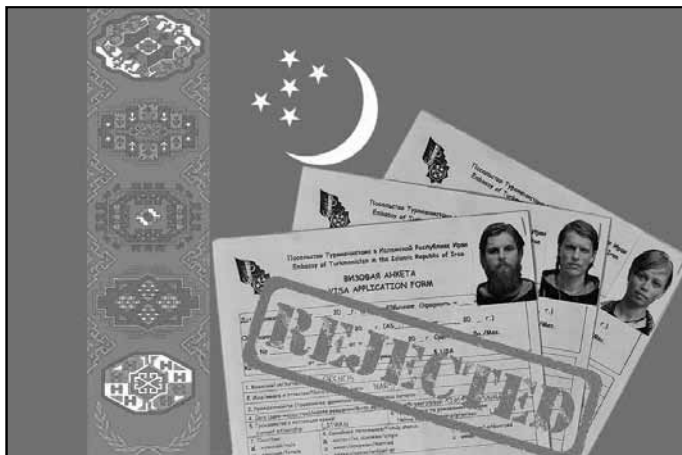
Посольство Туркменистана в Исламской Республике Иран
Embassy of Turkmenistan in the Islamic Republic of Iran
ВИЗОВАЯ АНКЕТА
VISA APPLICATION FORM
REJECTED
Посольство Туркменистана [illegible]
Embassy of Turkmenistan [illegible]
Посольство Туркмен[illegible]
Embassy of Turkm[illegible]